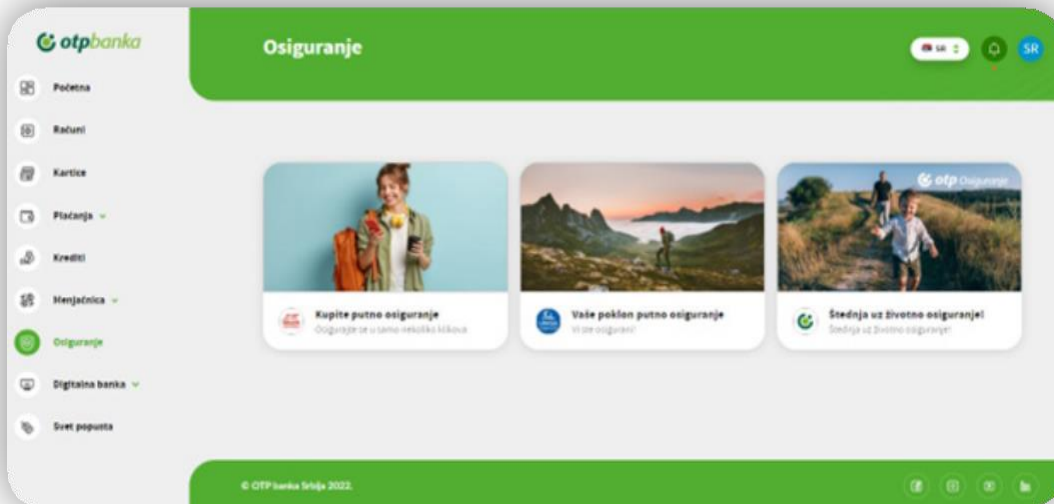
otpbanka

Početna

Računi

Kartice

Plaćanja

Krediti

Menjačnica

Osiguranje

Digitalna banka

Svet popusta

Osiguranje

SR

SR

otp Osiguranje

Kupite putno osiguranje
Osigurajte se u samo nekoliko klikova

Vaše poklon putno osiguranje
Vi ste osigurani!

Štednja uz životno osiguranje!
Štednja uz životno osiguranje

© OTP banka Srbija 2022.